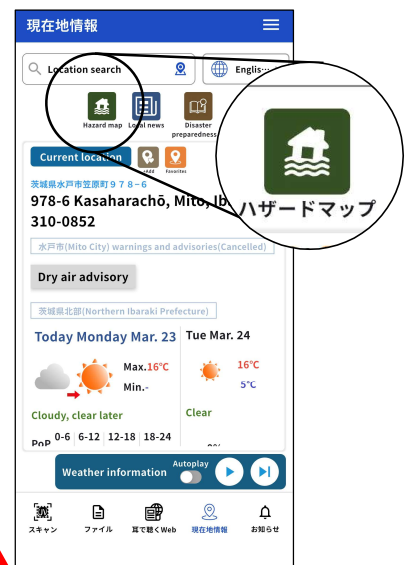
現在地情報

Location search

Englis···

Hazard map

Local news

Disaster preparedness

ハザードマップ

Current location

Add

Favorites

茨城県水戸市笠原町978－6

978-6 Kasaharachō, Mito, Ib

310-0852

水戸市(Mito City) warnings and advisories(Cancelled)

Dry air advisory

茨城県北部(Northern Ibaraki Prefecture)

Today Monday Mar. 23

Max.16℃

Min.-

Cloudy, clear later

Tue Mar. 24

16℃

5℃

Clear

PoP 0-6 6-12 12-18 18-24

Weather information

Autoplay

スキャン

ファイル

耳で聴くWeb

現在地情報

お知らせ